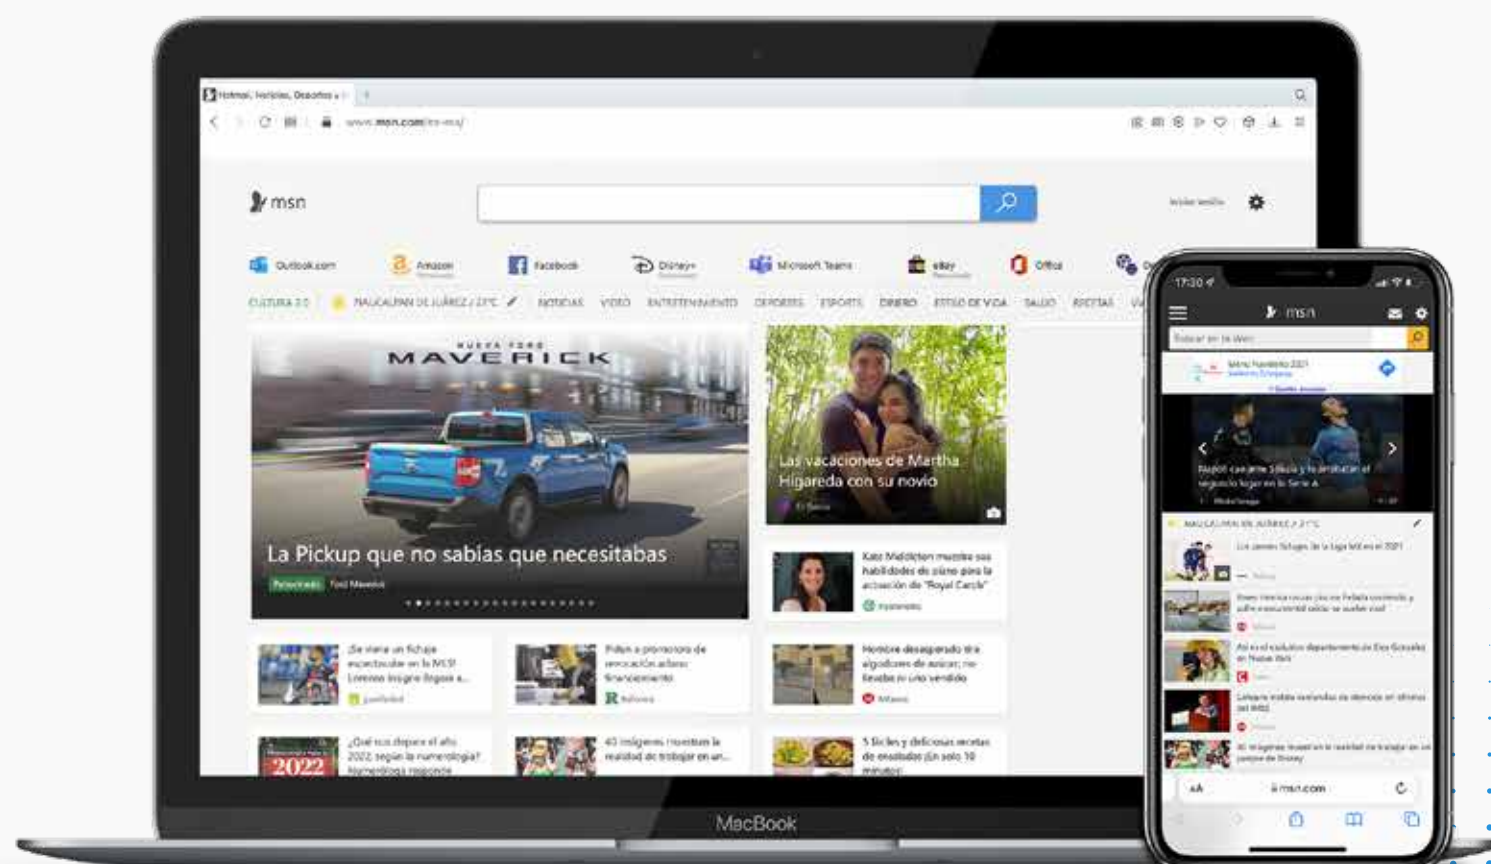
Hotmail, Noticias, Deportes y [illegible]

www.msn.com/es-mx/

msn

Iniciar sesión

Outlook.com Amazon Facebook Disney+ Microsoft Teams eBay Office

CULTURA 2.0 NAUCALPAN DE JUÁREZ / 21°C NOTICIAS VIDEO ENTRETENIMIENTO DEPORTES ESPORTS DINERO ESTILO DE VIDA SALUD RECETAS

NUEVA FORD MAVERICK

La Pickup que no sabías que necesitabas

Patrocinado Ford Maverick

Las vacaciones de Martha Higareda con su novio

Kate Middleton muestra sus habilidades de piano para la actuación de "Royal Carols"

Se viene un fichaje espectacular en la MLS! Lorenzo Insigne llegaría a...

Piden a promotora de renovación acciones financiamiento

Hombre desesperado tira algodones de azúcar; no llevaba ni uno vendido

2022

¿Qué nos depara el año 2022, según la numerología? Numerología responde

40 imágenes muestran la realidad de trabajar en un...

5 lículos y deliciosas recetas de ensaladas ¡En solo 10 minutos!

MacBook

17:30

msn

Buscar en la Web

Metro Navideño 2021

NAUCALPAN DE JUÁREZ / 21°C

msn.com